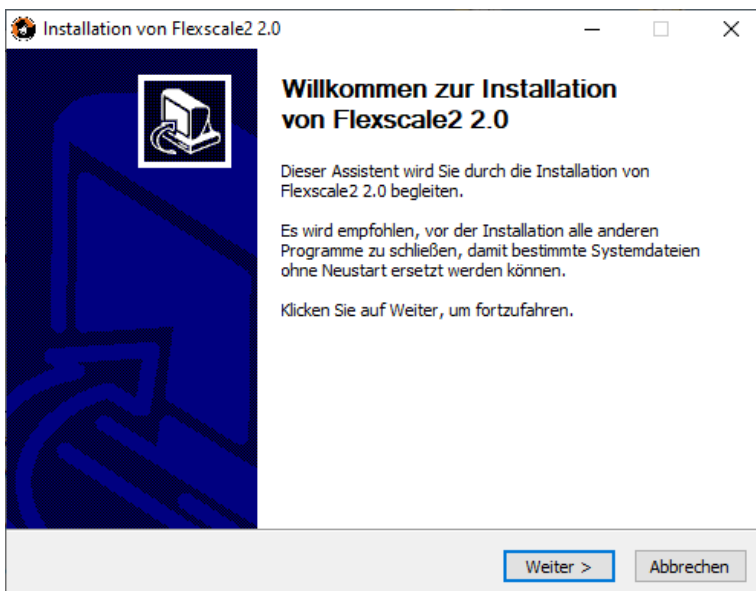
Installation von Flexscale2 2.0

Willkommen zur Installation von Flexscale2 2.0

Dieser Assistent wird Sie durch die Installation von Flexscale2 2.0 begleiten.

Es wird empfohlen, vor der Installation alle anderen Programme zu schließen, damit bestimmte Systemdateien ohne Neustart ersetzt werden können.

Klicken Sie auf Weiter, um fortzufahren.

Weiter >

Abbrechen